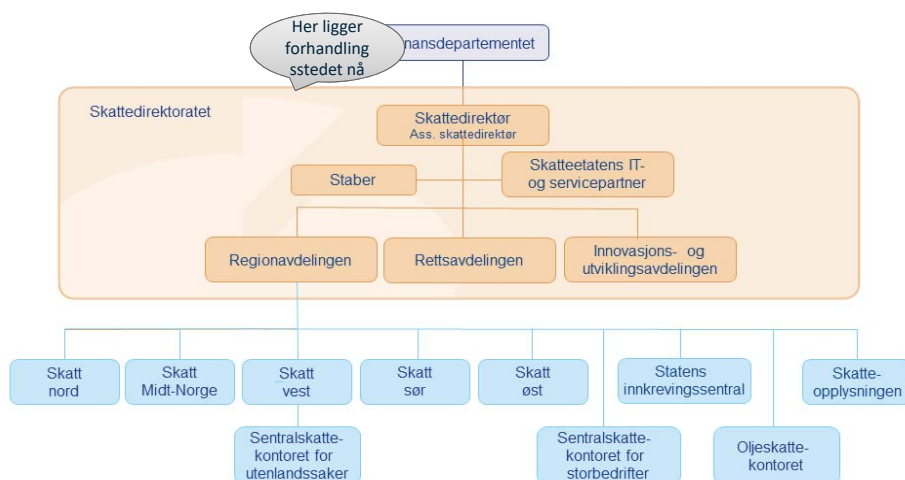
Her ligger forhandling sstedet nå

nansdepartementet

Skattedirektoratet

Skattedirektør
Ass. skattedirektør

Staber

Skatteetatens IT- og servicepartner

Regionavdelingen

Rettsavdelingen

Innovasjons- og utviklingsavdelingen

Skatt nord

Skatt Midt-Norge

Skatt vest

Skatt sør

Skatt øst

Statens innkrevingssentral

Skatte-opplysningen

Sentralskatte-kontoret for utenlandssaker

Sentralskatte-kontoret for storbedrifter

Oljeskatte-kontoret